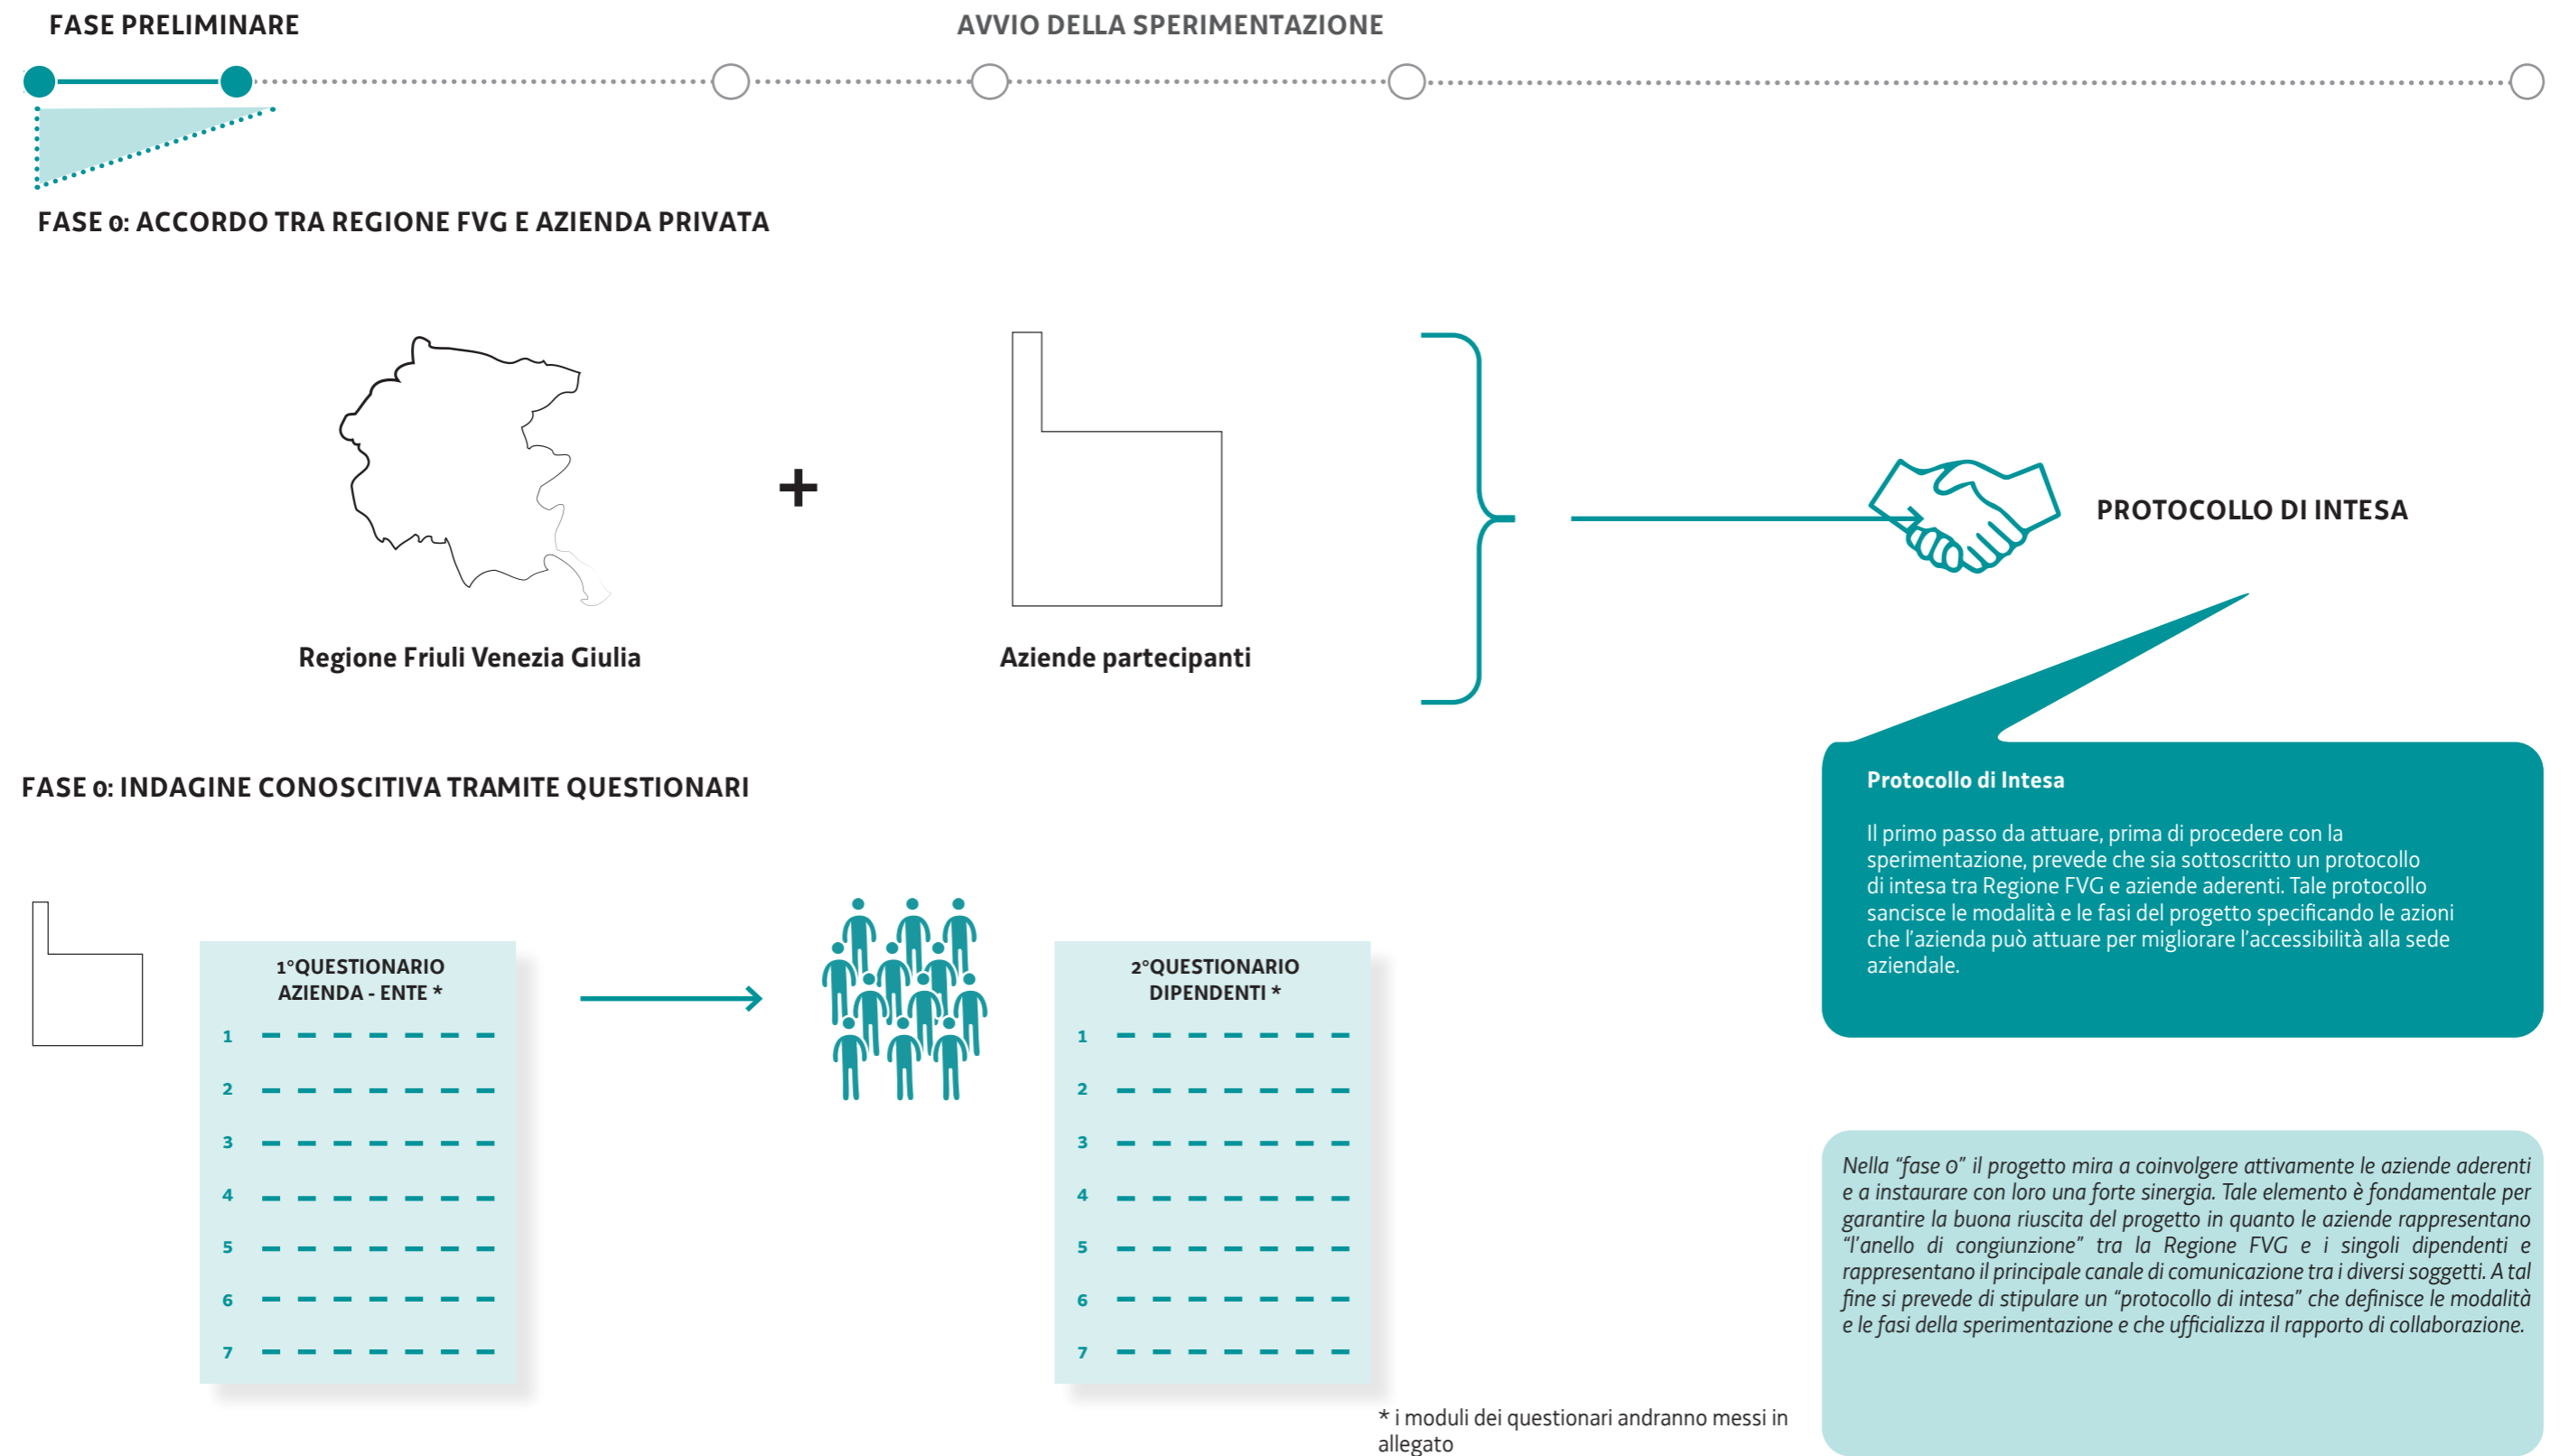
FASE PRELIMINARE

AVVIO DELLA SPERIMENTAZIONE

FASE 0: ACCORDO TRA REGIONE FVG E AZIENDA PRIVATA

+

Regione Friuli Venezia Giulia

Aziende partecipanti

PROTOCOLLO DI INTESA

Protocollo di Intesa

Il primo passo da attuare, prima di procedere con la sperimentazione, prevede che sia sottoscritto un protocollo di intesa tra Regione FVG e aziende aderenti. Tale protocollo sancisce le modalità e le fasi del progetto specificando le azioni che l'azienda può attuare per migliorare l'accessibilità alla sede aziendale.

FASE 0: INDAGINE CONOSCITIVA TRAMITE QUESTIONARI

1°QUESTIONARIO AZIENDA - ENTE *

1
2
3
4
5
6
7

2°QUESTIONARIO DIPENDENTI *

1
2
3
4
5
6
7

Nella "fase 0" il progetto mira a coinvolgere attivamente le aziende aderenti e a instaurare con loro una forte sinergia. Tale elemento è fondamentale per garantire la buona riuscita del progetto in quanto le aziende rappresentano "l'anello di congiunzione" tra la Regione FVG e i singoli dipendenti e rappresentano il principale canale di comunicazione tra i diversi soggetti. A tal fine si prevede di stipulare un "protocollo di intesa" che definisce le modalità e le fasi della sperimentazione e che ufficializza il rapporto di collaborazione.

* i moduli dei questionari andranno messi in allegato